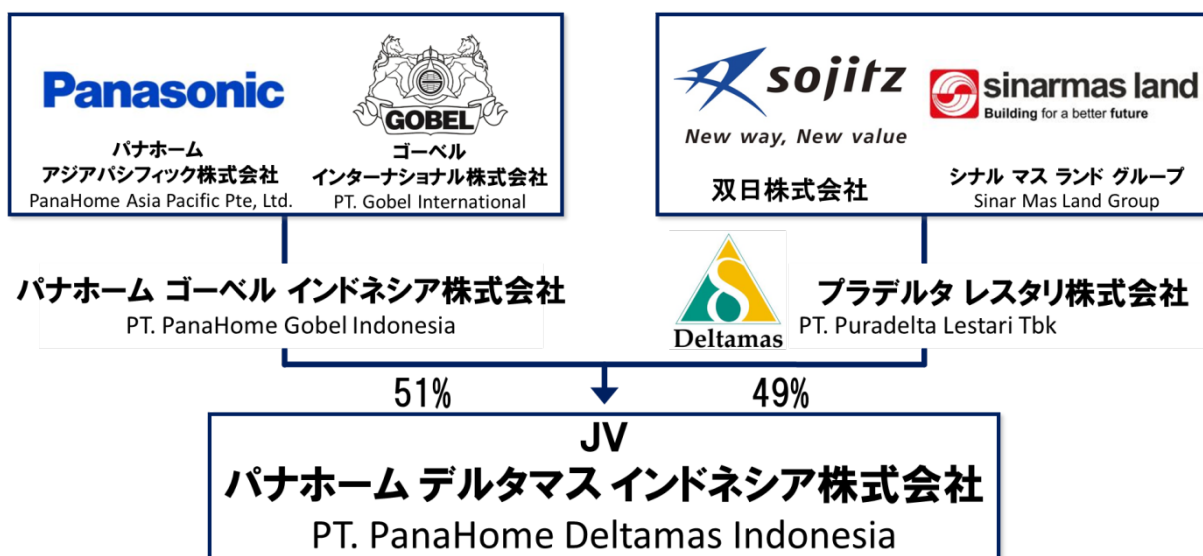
Panasonic

GOBEL

パナホーム
アジアパシフィック株式会社
PanaHome Asia Pacific Pte, Ltd.

ゴーベル
インターナショナル株式会社
PT. Gobel International

sojitz
New way, New value

sinarmas land
Building for a better future

双日株式会社

シナル マス ランド グループ
Sinar Mas Land Group

パナホーム ゴーベル インドネシア株式会社
PT. PanaHome Gobel Indonesia

Deltamas

プラデルタ レスタリ株式会社
PT. Puradelta Lestari Tbk

51%

49%

JV
パナホーム デルタマス インドネシア株式会社
PT. PanaHome Deltamas Indonesia